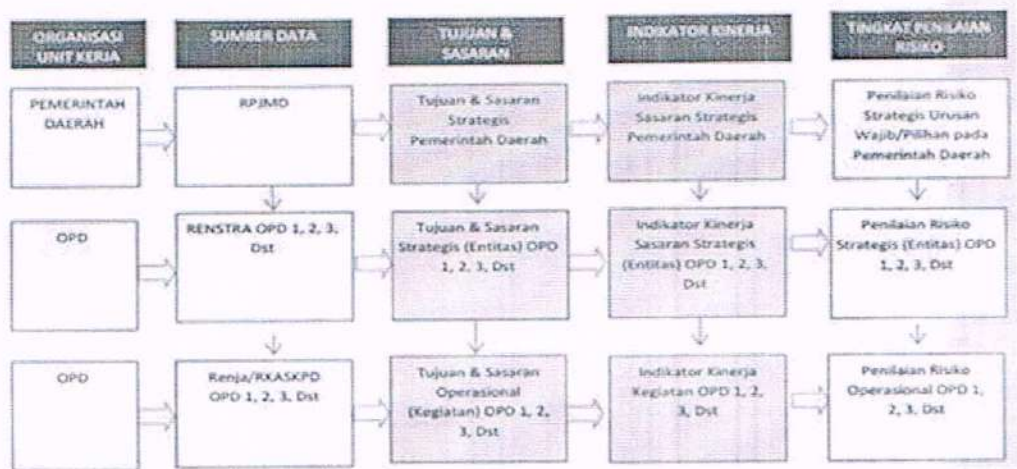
ORGANISASI UNIT KERJA

SUMBER DATA

TUJUAN & SASARAN

INDIKATOR KINERJA

TINGKAT PENILAIAN RISIKO

PEMERINTAH DAERAH

RPJMD

Tujuan & Sasaran Strategis Pemerintah Daerah

Indikator Kinerja Sasaran Strategis Pemerintah Daerah

Penilaian Risiko Strategis Urusan Wajib/Pilihan pada Pemerintah Daerah

OPD

RENSTRA OPD 1, 2, 3, Dst

Tujuan & Sasaran Strategis (Entitas) OPD 1, 2, 3, Dst

Indikator Kinerja Sasaran Strategis (Entitas) OPD 1, 2, 3, Dst

Penilaian Risiko Strategis (Entitas) OPD 1, 2, 3, Dst

OPD

Renja/RKASKPD OPD 1, 2, 3, Dst

Tujuan & Sasaran Operasional (Kegiatan) OPD 1, 2, 3, Dst

Indikator Kinerja Kegiatan OPD 1, 2, 3, Dst

Penilaian Risiko Operasional OPD 1, 2, 3, Dst